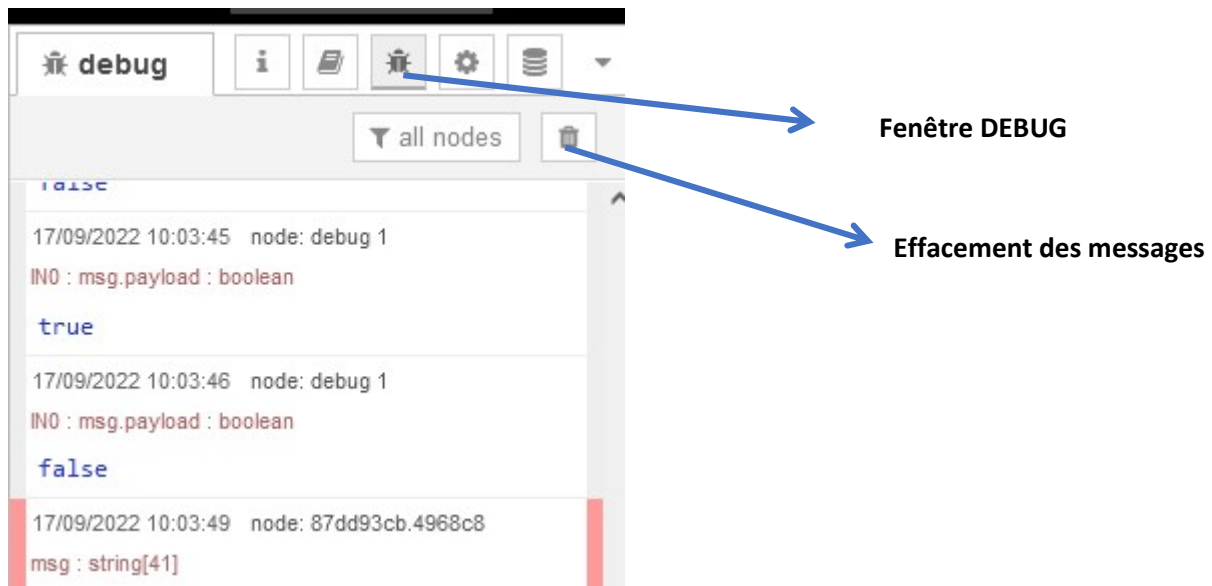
debug

all nodes

Fenêtre DEBUG

Effacement des messages

false

17/09/2022 10:03:45 node: debug 1

IN0 : msg.payload : boolean

true

17/09/2022 10:03:46 node: debug 1

IN0 : msg.payload : boolean

false

17/09/2022 10:03:49 node: 87dd93cb.4968c8

msg : string[41]